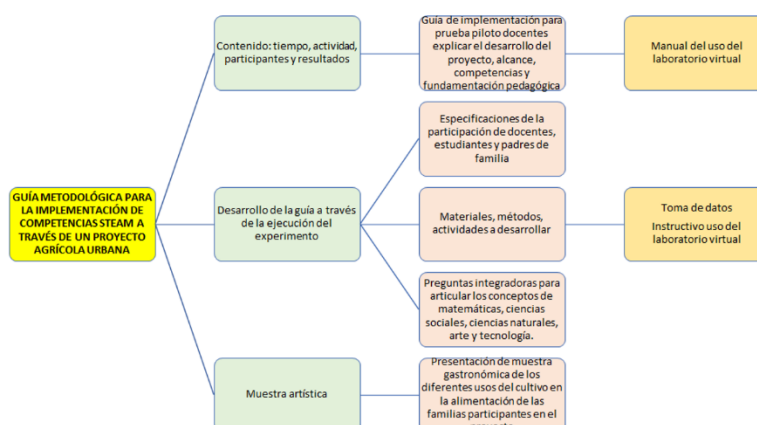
GUÍA METODOLÓGICA PARA LA IMPLEMENTACIÓN DE COMPETENCIAS STEAM A TRAVÉS DE UN PROYECTO AGRÍCOLA URBANA

Contenido: tiempo, actividad, participantes y resultados

Guía de implementación para prueba piloto docentes explicar el desarrollo del proyecto, alcance, competencias y fundamentación pedagógica

Manual del uso del laboratorio virtual

Desarrollo de la guía a través de la ejecución del experimento

Especificaciones de la participación de docentes, estudiantes y padres de familia

Materiales, métodos, actividades a desarrollar

Toma de datos

Instructivo uso del laboratorio virtual

Preguntas integradoras para articular los conceptos de matemáticas, ciencias sociales, ciencias naturales, arte y tecnología.

Muestra artística

Presentación de muestra gastronómica de los diferentes usos del cultivo en la alimentación de las familias participantes en el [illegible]